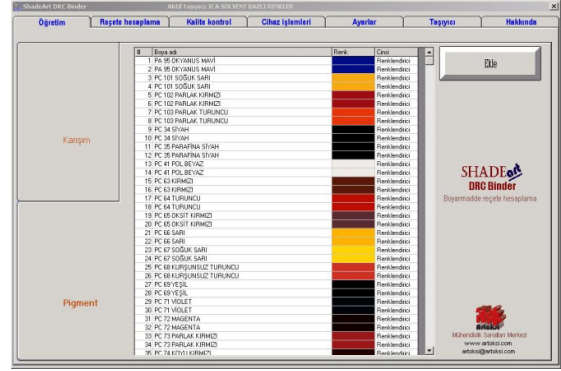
ShadeArt DRC Binder Aktif Eeprom: ICA SOLVENT BAZLI RENKLER

Öğretim | Reçete hesaplama | Kalite kontrol | Cihaz işlemleri | Ayarlar | Taşıyıcı | Hakkında

Karışım

Pigment

| # | Boya adı | Renk | Cinsi |
|---|---|---|---|
| 1 | PA 95 OKYANUS MAVİ | | Renklendirici |
| 2 | PA 95 OKYANUS MAVİ | | Renklendirici |
| 3 | PC 101 SOĞUK SARI | | Renklendirici |
| 4 | PC 101 SOĞUK SARI | | Renklendirici |
| 5 | PC 102 PARLAK KIRMIZI | | Renklendirici |
| 6 | PC 102 PARLAK KIRMIZI | | Renklendirici |
| 7 | PC 103 PARLAK TURUNCU | | Renklendirici |
| 8 | PC 103 PARLAK TURUNCU | | Renklendirici |
| 9 | PC 34 SİYAH | | Renklendirici |
| 10 | PC 34 SİYAH | | Renklendirici |
| 11 | PC 35 PARAFİNA SİYAH | | Renklendirici |
| 12 | PC 35 PARAFİNA SİYAH | | Renklendirici |
| 13 | PC 41 POİL BEYAZ | | Renklendirici |
| 14 | PC 41 POİL BEYAZ | | Renklendirici |
| 15 | PC 63 KIRMIZI | | Renklendirici |
| 16 | PC 63 KIRMIZI | | Renklendirici |
| 17 | PC 64 TURUNCU | | Renklendirici |
| 18 | PC 64 TURUNCU | | Renklendirici |
| 19 | PC 65 OKSİT KIRMIZI | | Renklendirici |
| 20 | PC 65 OKSİT KIRMIZI | | Renklendirici |
| 21 | PC 66 SARI | | Renklendirici |
| 22 | PC 66 SARI | | Renklendirici |
| 23 | PC 67 SOĞUK SARI | | Renklendirici |
| 24 | PC 67 SOĞUK SARI | | Renklendirici |
| 25 | PC 68 KURŞUNSUZ TURUNCU | | Renklendirici |
| 26 | PC 68 KURŞUNSUZ TURUNCU | | Renklendirici |
| 27 | PC 69 YEŞİL | | Renklendirici |
| 28 | PC 69 YEŞİL | | Renklendirici |
| 29 | PC 71 VİOLET | | Renklendirici |
| 30 | PC 71 VİOLET | | Renklendirici |
| 31 | PC 72 MAGENTA | | Renklendirici |
| 32 | PC 72 MAGENTA | | Renklendirici |
| 33 | PC 73 PARLAK KIRMIZI | | Renklendirici |
| 34 | PC 73 PARLAK KIRMIZI | | Renklendirici |
| 35 | PC 74 KOYU KIRMIZI | | Renklendirici |

Ekle

SHADEart
DRC Binder
Boyarmadde reçete hesaplama

Artaksi
Mühendislik Sanatları Merkezi
www.artaksi.com
artaksi@artaksi.com